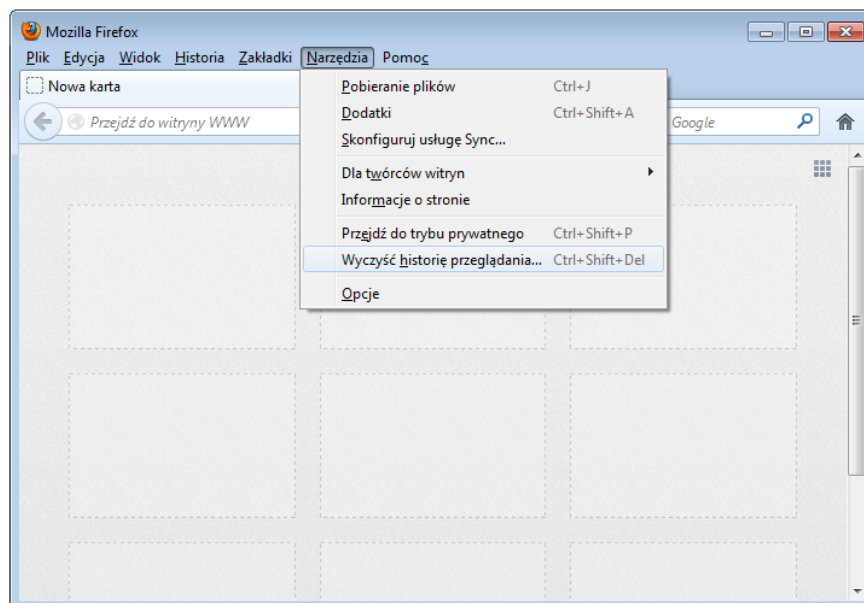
Mozilla Firefox
Plik Edycja Widok Historia Zakładki Narzędzia Pomoc
Nowa karta
Przejdź do witryny WWW
Google
Pobieranie plików Ctrl+J
Dodatki Ctrl+Shift+A
Skonfiguruj usługę Sync...
Dla twórców witryn
Informacje o stronie
Przejdź do trybu prywatnego Ctrl+Shift+P
Wyczyść historię przeglądania... Ctrl+Shift+Del
Opcje